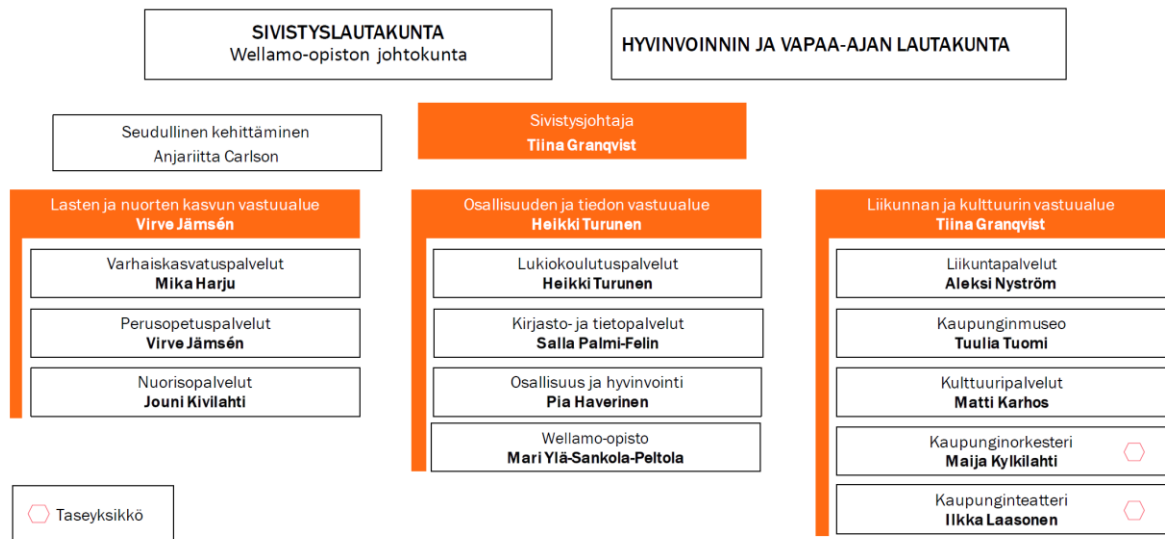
SIVISTYSLAUTAKUNTA
Wellamo-opiston johtokunta

HYVINVOINNIN JA VAPAA-AJAN LAUTAKUNTA

Seudullinen kehittäminen
Anjariitta Carlson

Sivistysjohtaja
Tiina Granqvist

Lasten ja nuorten kasvun vastuualue
Virve Jämsén

Varhaiskasvatuspalvelut
Mika Harju

Perusopetuspalvelut
Virve Jämsén

Nuorisopalvelut
Jouni Kivilahti

Osallisuuden ja tiedon vastuualue
Heikki Turunen

Lukiokoulutuspalvelut
Heikki Turunen

Kirjasto- ja tietopalvelut
Salla Palmi-Felin

Osallisuus ja hyvinvointi
Pia Haverinen

Wellamo-opisto
Mari Ylä-Sankola-Peltola

Liikunnan ja kulttuurin vastuualue
Tiina Granqvist

Liikuntapalvelut
Aleksi Nyström

Kaupunginmuseo
Tuulia Tuomi

Kulttuuripalvelut
Matti Karhos

Kaupunginorkesteri
Maija Kylkilahti

Kaupunginteatteri
Ilkka Laasonen

Taseyksikkö